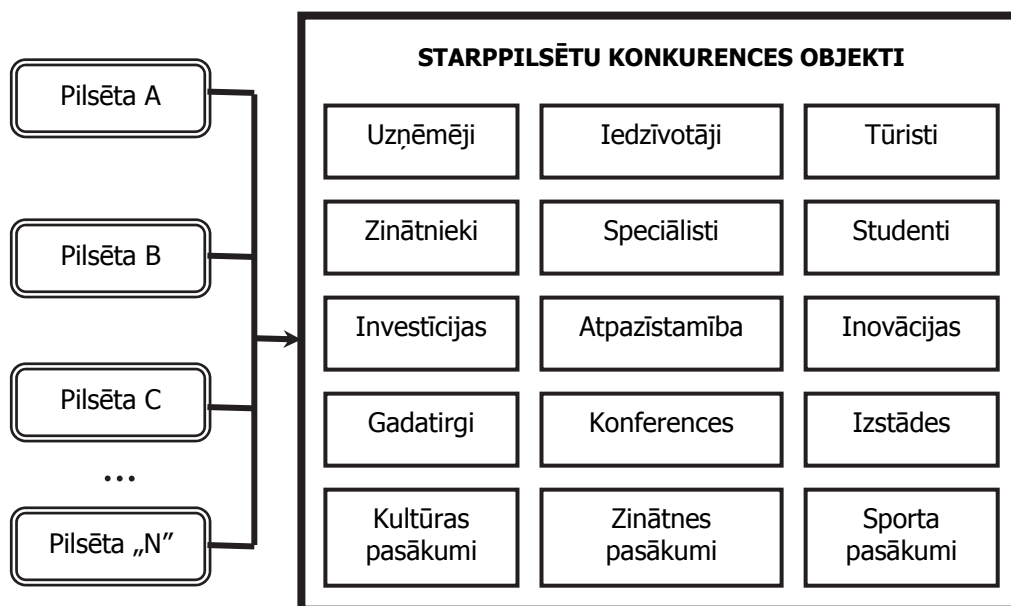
Pilsēta A

Pilsēta B

Pilsēta C

...

Pilsēta „N”

STARPPILSĒTU KONKURENCES OBJEKTI

| Uzņēmēji | Iedzīvotāji | Tūristi |
|---|---|---|
| Zinātnieki | Speciālisti | Studenti |
| Investīcijas | Atpazīstamība | Inovācijas |
| Gadatirgi | Konferences | Izstādes |
| Kultūras pasākumi | Zinātnes pasākumi | Sporta pasākumi |